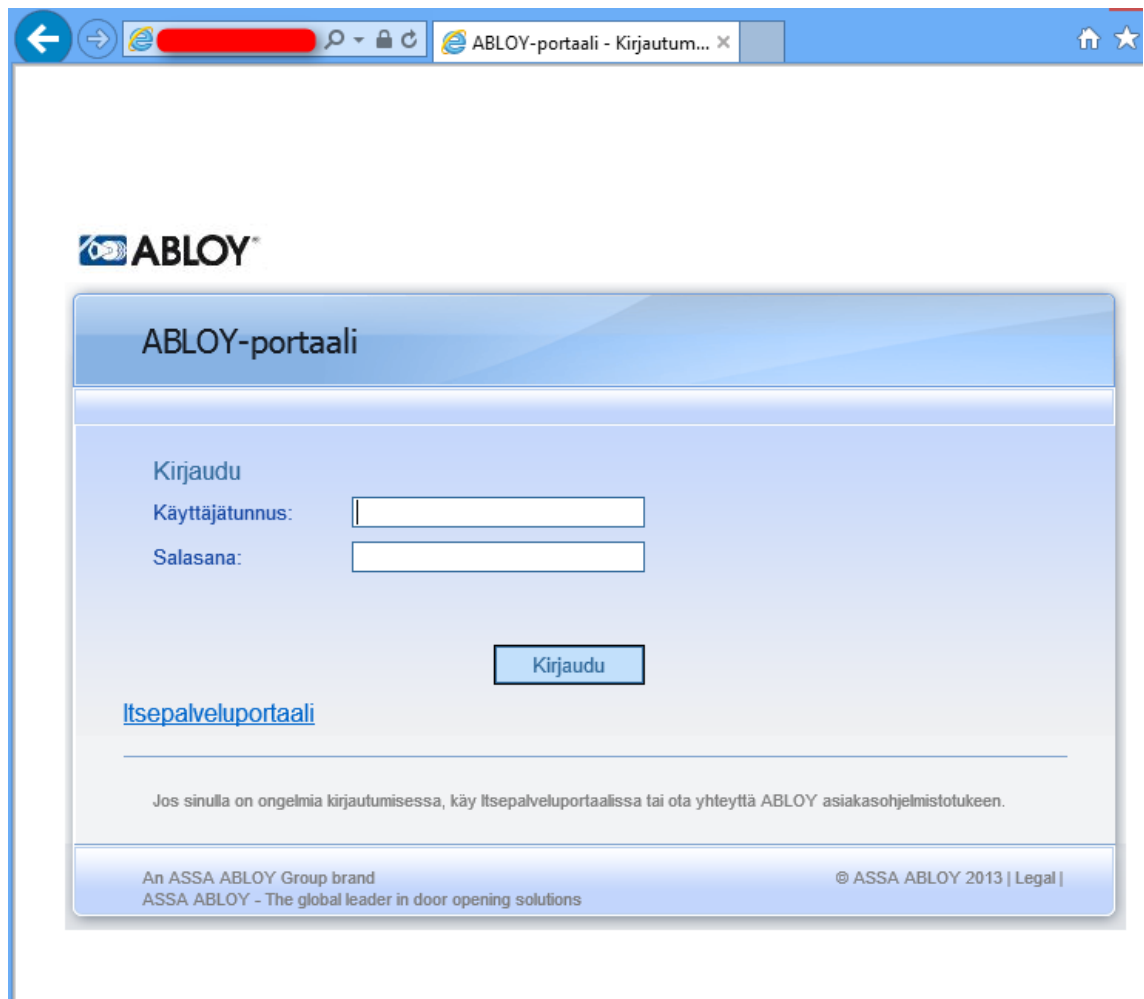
ABLOY-portaali - Kirjautum... ×

ABLOY

ABLOY-portaali

Kirjaudu

Käyttäjätunnus:

Salasana:

Kirjaudu

Itsepalveluportaali

Jos sinulla on ongelmia kirjautumisessa, käy Itsepalveluportaalissa tai ota yhteyttä ABLOY asiakasohjelmistotukeen.

An ASSA ABLOY Group brand
ASSA ABLOY - The global leader in door opening solutions

© ASSA ABLOY 2013 | Legal |